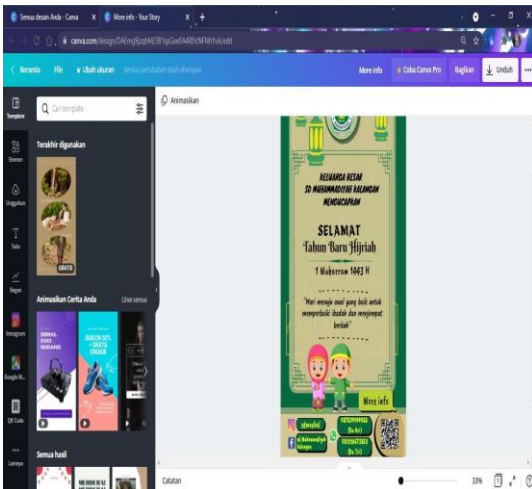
Semua desain Anda - Canva × More info - Your Story × +

canva.com/design/DAEmgYjzzhM/3B1qsGxeXA48XcNFNhYxk/edit

‹ Beranda File ♦ Ubah ukuran Semua perubahan telah disimpan

More info ♛ Coba Canva Pro Bagikan ⤓ Unduh ···

Template
Elemen
Unggahan
Teks
Bagan
Instagram
Google M...
QR Code
Lainnya

Cari template

Terakhir digunakan

GRATIS

Animasikan Cerita Anda Lihat semua

OBRAL DARI GUDANG

DISKON 50% + GRATIS ONGKIR

Semua hasil

Animasikan

KELUARGA BESAR
SD MUHAMMADIYAH KALANGAN
MENGUCAPKAN

SELAMAT
Tahun Baru Hijriah

1 Muharram 1443 H

"Mari menuju awal yang baik untuk memperbaiki ibadah dan menjemput berkah"

More info

Catatan

33%